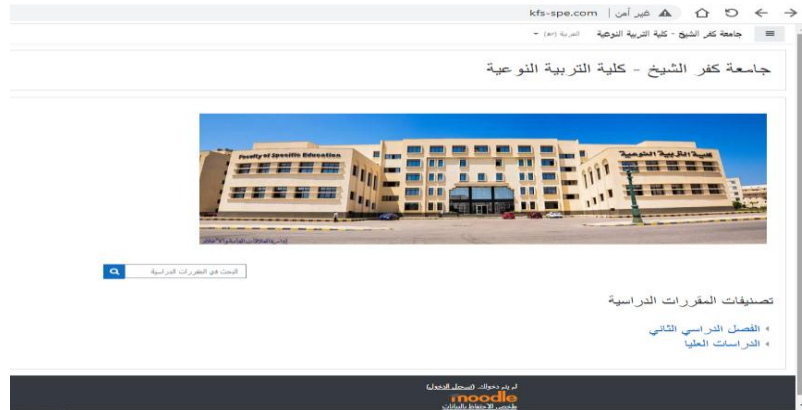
kfs-spe.com | غير آمن

جامعة كفر الشيخ - كلية التربية النوعية    العربية (ar) ▾

جامعة كفر الشيخ - كلية التربية النوعية

Faculty of Specific Education

كلية التربية النوعية

البحث في المقررات الدراسية

تصنيفات المقررات الدراسية

▸ الفصل الدراسي الثاني
▸ الدراسات العليا

لم يتم دخولك. (تسجيل الدخول)
moodle
ملخص الاحتفاظ بالبيانات